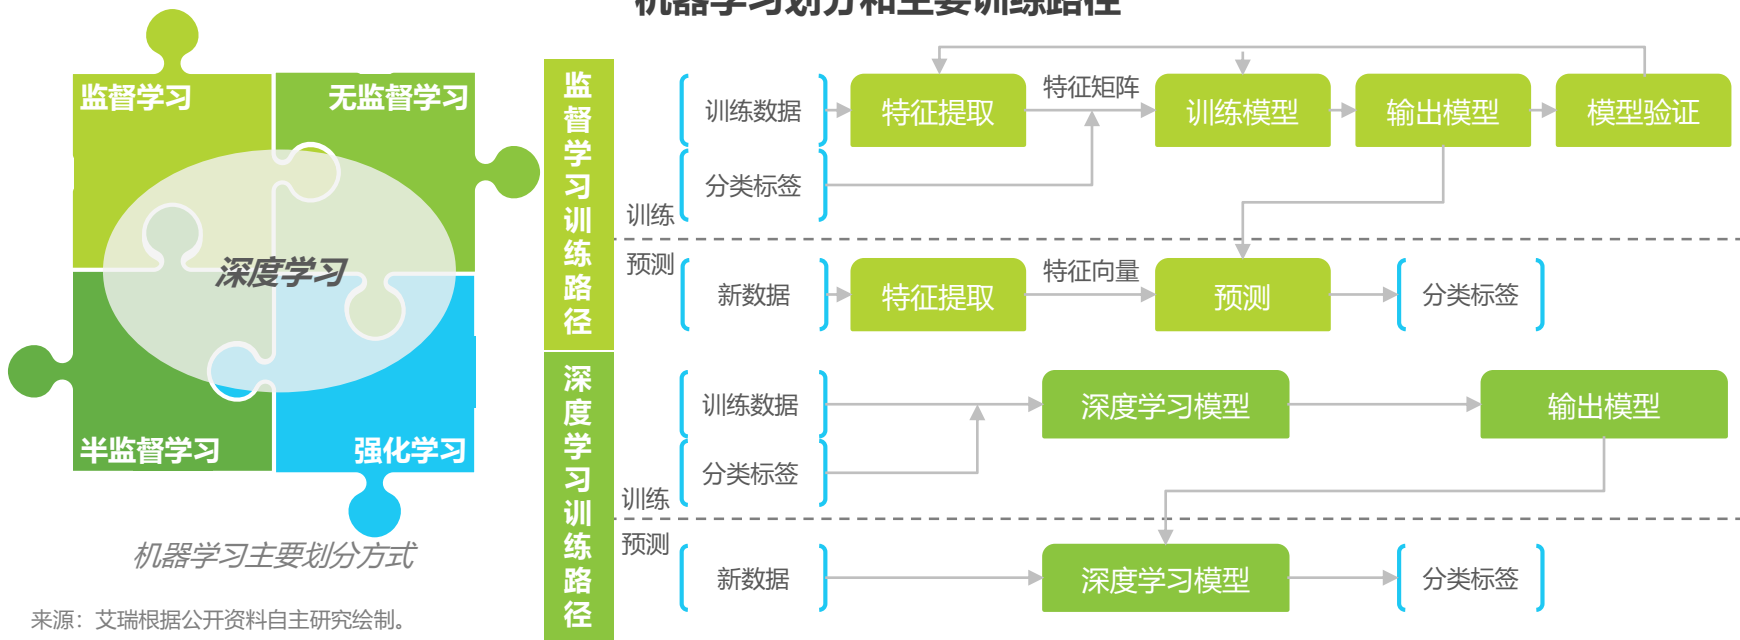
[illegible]

监督学习

无监督学习

深度学习

半监督学习

强化学习

机器学习主要划分方式

来源：艾瑞根据公开资料自主研究绘制。

监督学习训练路径

训练

训练数据

分类标签

特征提取

特征矩阵

训练模型

输出模型

模型验证

预测

新数据

特征提取

特征向量

预测

分类标签

深度学习训练路径

训练

训练数据

分类标签

深度学习模型

输出模型

预测

新数据

深度学习模型

分类标签